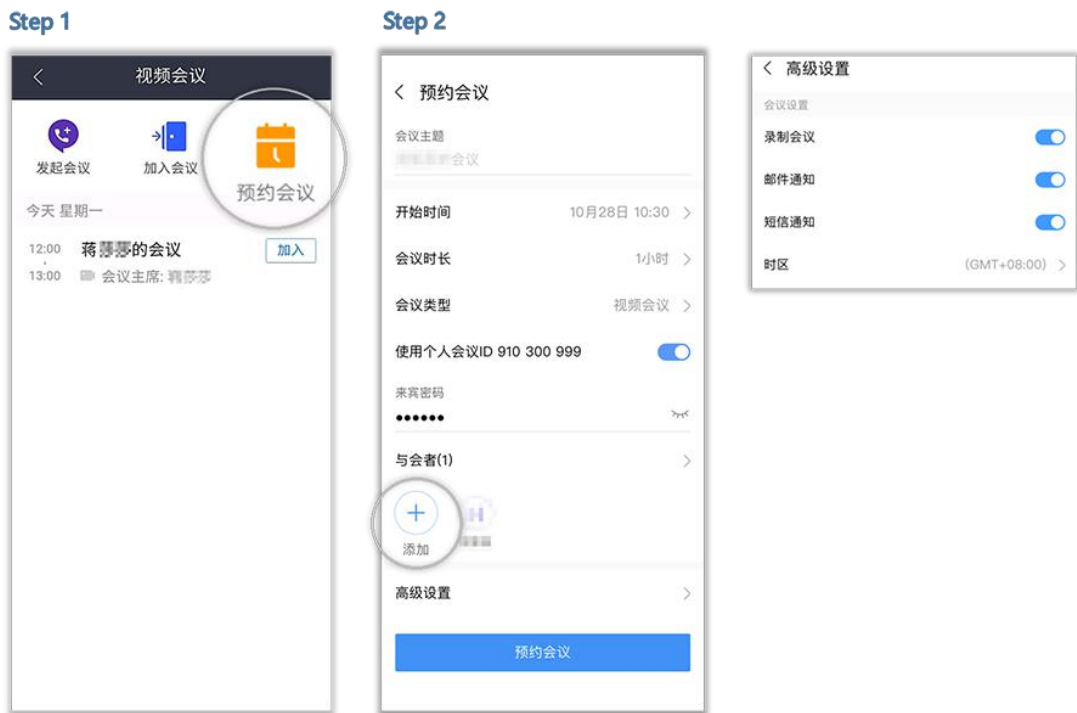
Step 1

视频会议

发起会议

加入会议

预约会议

今天 星期一

12:00
13:00

蒋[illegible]的会议

会议主席: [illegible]

加入

Step 2

预约会议

会议主题

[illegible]会议

开始时间 10月28日 10:30

会议时长 1小时

会议类型 视频会议

使用个人会议ID 910 300 999

来宾密码

••••••

与会者(1)

添加

高级设置

预约会议

高级设置

会议设置

录制会议

邮件通知

短信通知

时区 (GMT+08:00)